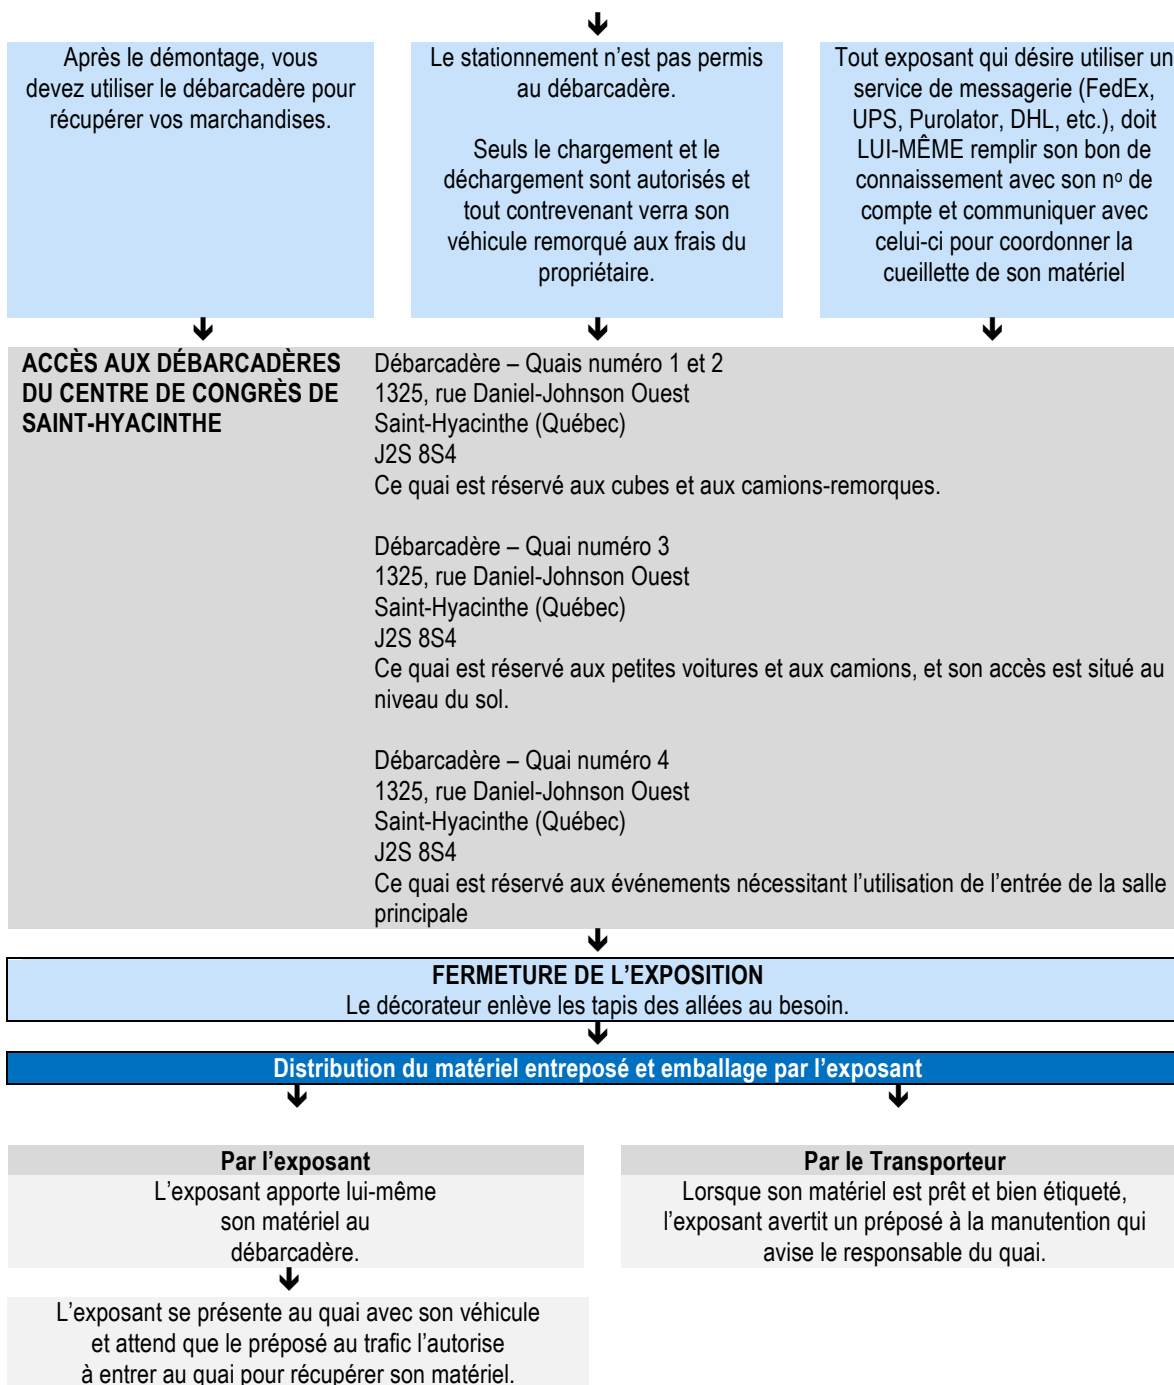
Après le démontage, vous devez utiliser le débarcadère pour récupérer vos marchandises.

Le stationnement n'est pas permis au débarcadère.

Seuls le chargement et le déchargement sont autorisés et tout contrevenant verra son véhicule remorqué aux frais du propriétaire.

Tout exposant qui désire utiliser un service de messagerie (FedEx, UPS, Purolator, DHL, etc.), doit LUI-MÊME remplir son bon de connaissement avec son n$^{o}$ de compte et communiquer avec celui-ci pour coordonner la cueillette de son matériel

ACCÈS AUX DÉBARCADÈRES DU CENTRE DE CONGRÈS DE SAINT-HYACINTHE

Débarcadère – Quais numéro 1 et 2
1325, rue Daniel-Johnson Ouest
Saint-Hyacinthe (Québec)
J2S 8S4
Ce quai est réservé aux cubes et aux camions-remorques.

Débarcadère – Quai numéro 3
1325, rue Daniel-Johnson Ouest
Saint-Hyacinthe (Québec)
J2S 8S4
Ce quai est réservé aux petites voitures et aux camions, et son accès est situé au niveau du sol.

Débarcadère – Quai numéro 4
1325, rue Daniel-Johnson Ouest
Saint-Hyacinthe (Québec)
J2S 8S4
Ce quai est réservé aux événements nécessitant l'utilisation de l'entrée de la salle principale

FERMETURE DE L'EXPOSITION
Le décorateur enlève les tapis des allées au besoin.

Distribution du matériel entreposé et emballage par l'exposant

Par l'exposant
L'exposant apporte lui-même son matériel au débarcadère.

L'exposant se présente au quai avec son véhicule et attend que le préposé au trafic l'autorise à entrer au quai pour récupérer son matériel.

Par le Transporteur
Lorsque son matériel est prêt et bien étiqueté, l'exposant avertit un préposé à la manutention qui avise le responsable du quai.